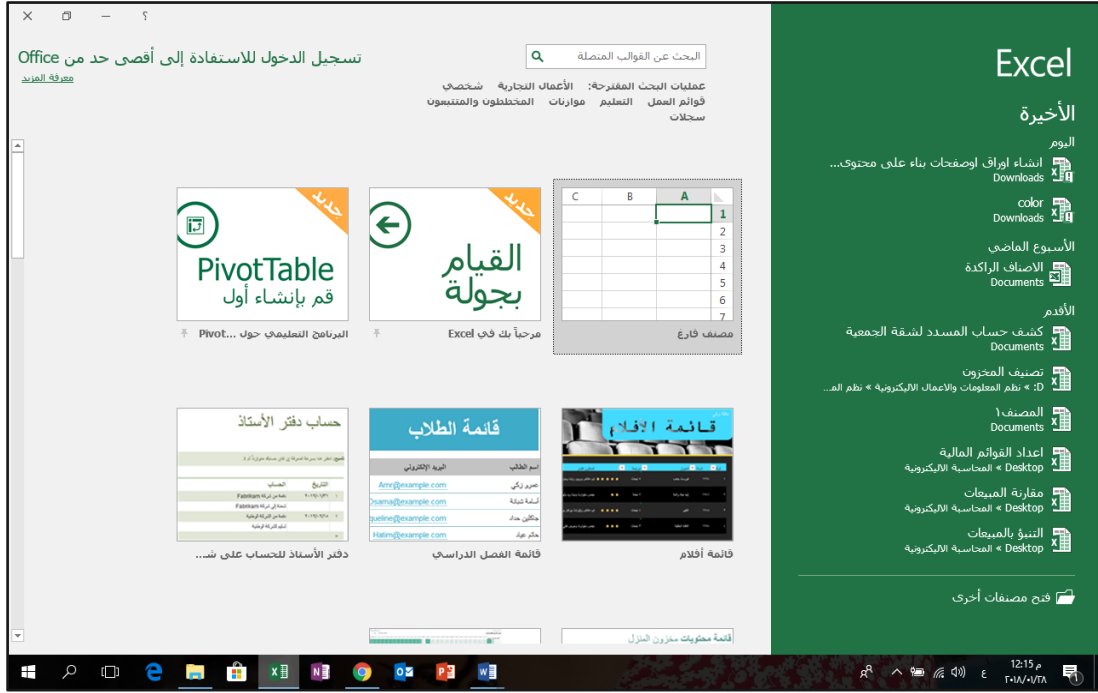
Excel

الأخيرة

اليوم

انشاء اوراق اوصفحات بناء على محتوى...
Downloads

color
Downloads

الأسبوع الماضي

الاصناف الراكدة
Documents

الأقدم

كشف حساب المسدد لشقة الجمعية
Documents

تصنيف المخزون
D: » نظم المعلومات والاعمال الاليكترونية » نظم الم...

المصنف١
Documents

اعداد القوائم المالية
Desktop » المحاسبة الاليكترونية

مقارنة المبيعات
Desktop » المحاسبة الاليكترونية

التنبؤ بالمبيعات
Desktop » المحاسبة الاليكترونية

فتح مصنفات أخرى

? — ✕

تسجيل الدخول للاستفادة إلى أقصى حد من Office
معرفة المزيد

البحث عن القوالب المتصلة

عمليات البحث المقترحة: الأعمال التجارية شخصي قوائم العمل التعليم موازنات المخططون والمتتبعون سجلات

| | A | B | C |
|---|---|---|---|
| 1 | | | |
| 2 | | | |
| 3 | | | |
| 4 | | | |
| 5 | | | |
| 6 | | | |

مصنف فارغ

جديد
القيام بجولة
مرحباً بك في Excel

جديد
PivotTable
قم بإنشاء أول
البرنامج التعليمي حول ...Pivot

قائمة الأفلام
قائمة أفلام

قائمة الطلاب
اسم الطالب البريد الإلكتروني
Amr@example.com
Osama@example.com
queline@example.com
Hatim@example.com
قائمة الفصل الدراسي

حساب دفتر الأستاذ
Fabrikam
Fabrikam
دفتر الأستاذ للحساب على شـ...

قائمة محتويات مخزون المنزل

١٢:١٥ م
٢٠١٨/٠٤/٢٨
ع